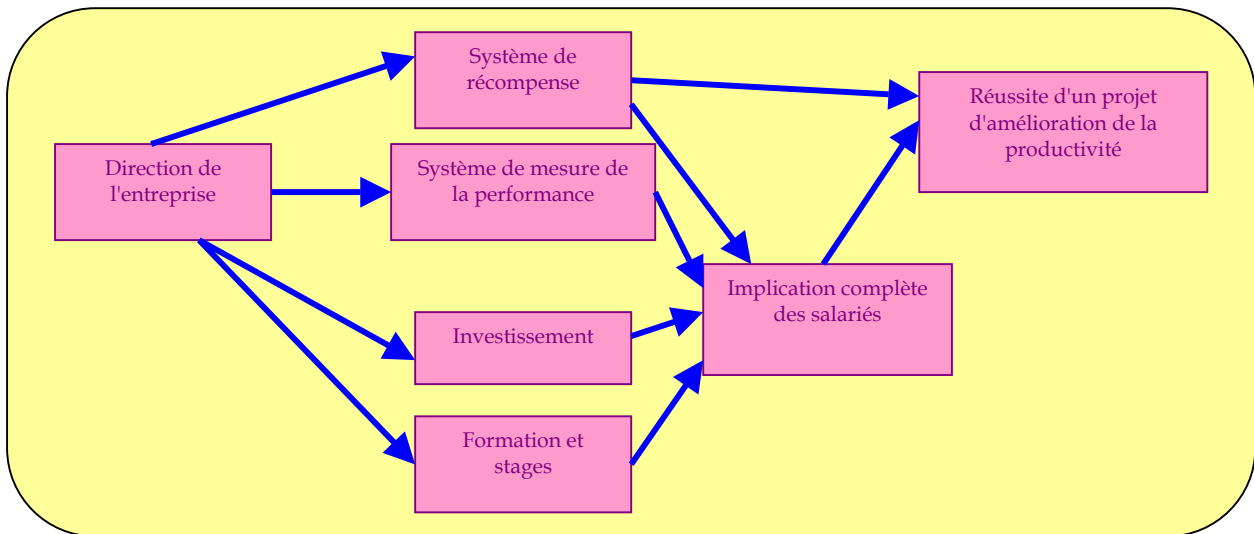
Direction de l'entreprise

Système de récompense

Système de mesure de la performance

Investissement

Formation et stages

Implication complète des salariés

Réussite d'un projet d'amélioration de la productivité